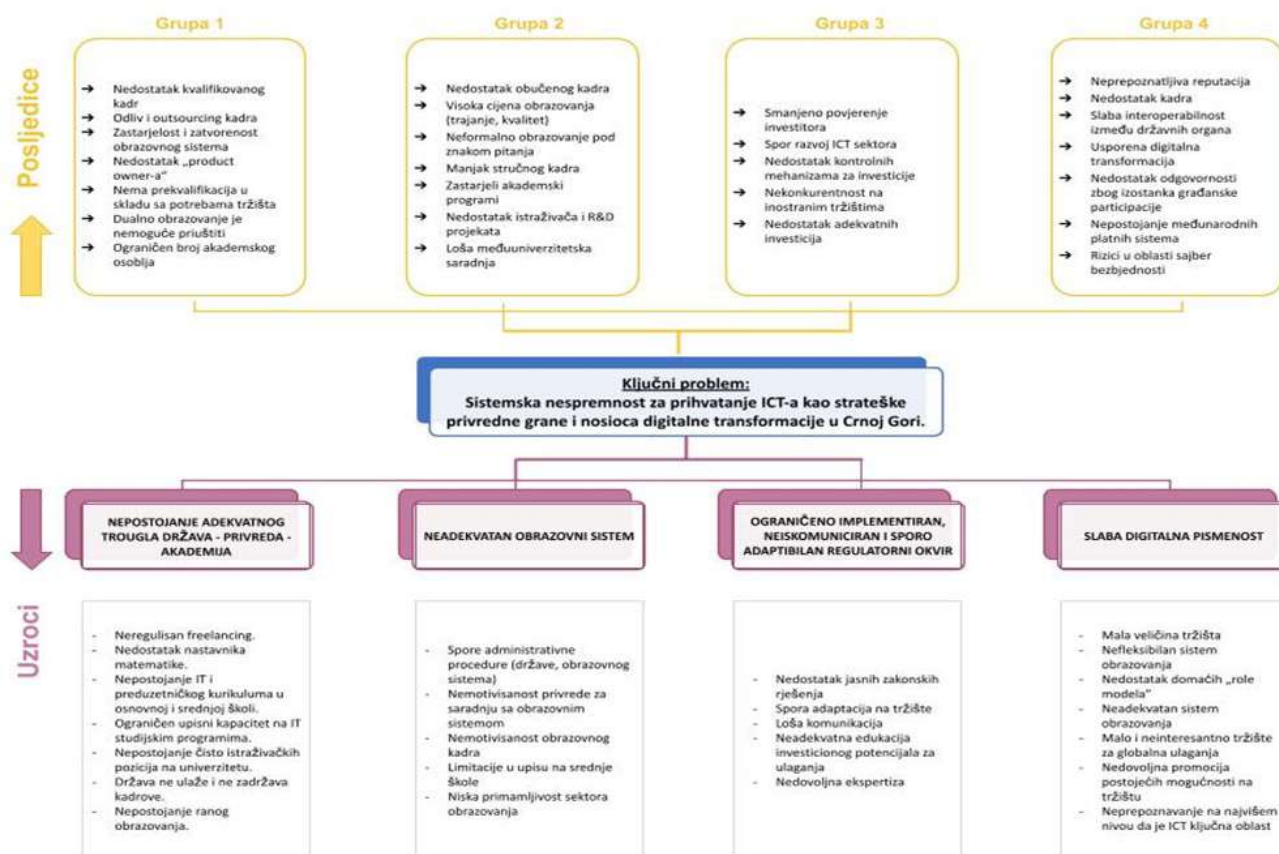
Posljedice

Grupa 1

→ Nedostatak kvalifikovanog kadr
→ Odliv i outsourcing kadra
→ Zastarjelost i zatvorenost obrazovnog sistema
→ Nedostatak „product owner-a"
→ Nema prekvalifikacija u skladu sa potrebama tržišta
→ Dualno obrazovanje je nemoguće priuštiti
→ Ograničen broj akademskog osoblja

Grupa 2

→ Nedostatak obučenog kadra
→ Visoka cijena obrazovanja (trajanje, kvalitet)
→ Neformalno obrazovanje pod znakom pitanja
→ Manjak stručnog kadra
→ Zastarjeli akademski programi
→ Nedostatak istraživača i R&D projekata
→ Loša međuuniverzitetska saradnja

Grupa 3

→ Smanjeno povjerenje investitora
→ Spor razvoj ICT sektora
→ Nedostatak kontrolnih mehanizama za investicije
→ Nekonkurentnost na inostranim tržištima
→ Nedostatak adekvatnih investicija

Grupa 4

→ Neprepoznatljiva reputacija
→ Nedostatak kadra
→ Slaba interoperabilnost između državnih organa
→ Usporena digitalna transformacija
→ Nedostatak odgovornosti zbog izostanka građanske participacije
→ Nepostojanje međunarodnih platnih sistema
→ Rizici u oblasti sajber bezbjednosti

Ključni problem:
Sistemska nespremnost za prihvatanje ICT-a kao strateške privredne grane i nosioca digitalne transformacije u Crnoj Gori.

Uzroci

NEPOSTOJANJE ADEKVATNOG TROUGLA DRŽAVA - PRIVREDA - AKADEMIJA

NEADEKVATAN OBRAZOVNI SISTEM

OGRANIČENO IMPLEMENTIRAN, NEISKOMUNICIRAN I SPORO ADAPTIBILAN REGULATORNI OKVIR

SLABA DIGITALNA PISMENOST

- Neregulisan freelancing.
- Nedostatak nastavnika matematike.
- Nepostojanje IT i preduzetničkog kurikuluma u osnovnoj i srednjoj školi.
- Ograničen upisni kapacitet na IT studijskim programima.
- Nepostojanje čisto istraživačkih pozicija na univerzitetu.
- Država ne ulaže i ne zadržava kadrove.
- Nepostojanje ranog obrazovanja.

- Spore administrativne procedure (države, obrazovnog sistema)
- Nemotivisanost privrede za saradnju sa obrazovnim sistemom
- Nemotivisanost obrazovnog kadra
- Limitacije u upisu na srednje škole
- Niska primamljivost sektora obrazovanja

- Nedostatak jasnih zakonskih rješenja
- Spora adaptacija na tržište
- Loša komunikacija
- Neadekvatna edukacija investicionog potencijala za ulaganja
- Nedovoljna ekspertiza

- Mala veličina tržišta
- Nefleksibilan sistem obrazovanja
- Nedostatak domaćih „role modela"
- Neadekvatan sistem obrazovanja
- Malo i neinteresantno tržište za globalna ulaganja
- Nedovoljna promocija postojećih mogućnosti na tržištu
- Neprepoznavanje na najvišem nivou da je ICT ključna oblast